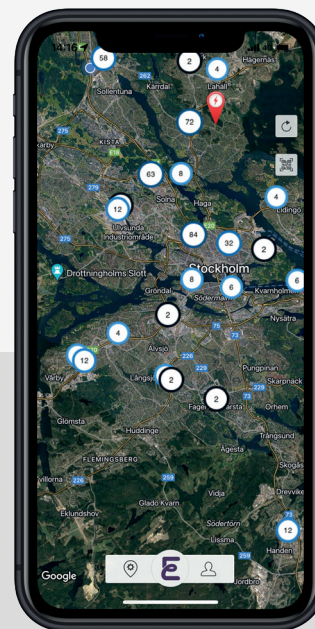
14:16
58
2
4
Hagernäs
Sollentuna
Karrdal
Lahall
262
72
275
Kista
Järva
63
8
4
Lidingö
12
Solna
Haga
Ulvsunda industriområde
275
84
32
2
Drottningholms Slott
Stockholm
8
6
6
Grondal
Södermalm
Kvarnholmen
2
Nysätra
75
4
12
Älvsjö
226
229
Vårby
Pungpinan
Långsjö
2
229
Skarpnäck
73
2
Fagersjö
Farsta
Orhem
Glömsta
Huddinge
Trångsund
Ägesta
FLEMINGSBERG
Skogås
Villorna
226
259
Glado Kvarn
Vidja
Drevviken
Eklundshov
Södertörn
12
Handen
259
Jordbro
Google